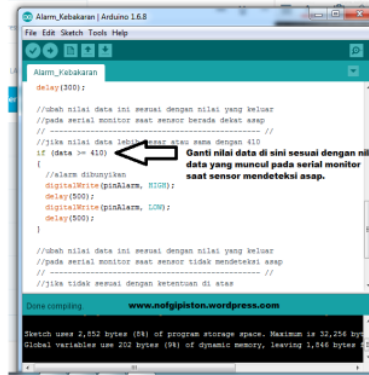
Alarm_Kebakaran | Arduino 1.6.8

File Edit Sketch Tools Help

Alarm_Kebakaran

delay(300);

//ubah nilai data ini sesuai dengan nilai yang keluar
//pada serial monitor saat sensor berada dekat asap
// ---------------------------------------------- //
//jika nilai data lebih besar atau sama dengan 410
if (data >= 410)
{
//alarm dibunyikan
digitalWrite(pinAlarm, HIGH);
delay(500);
digitalWrite(pinAlarm, LOW);
delay(500);
}

//ubah nilai data ini sesuai dengan nilai yang keluar
//pada serial monitor saat sensor tidak mendeteksi asap
// ---------------------------------------------- //
//jika tidak sesuai dengan ketentuan di atas

Ganti nilai data di sini sesuai dengan nil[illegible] data yang muncul pada serial monitor saat sensor mendeteksi asap.

Done compiling.

www.nofgipiston.wordpress.com

Sketch uses 2,852 bytes (8%) of program storage space. Maximum is 32,256 by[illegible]
Global variables use 202 bytes (9%) of dynamic memory, leaving 1,846 bytes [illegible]